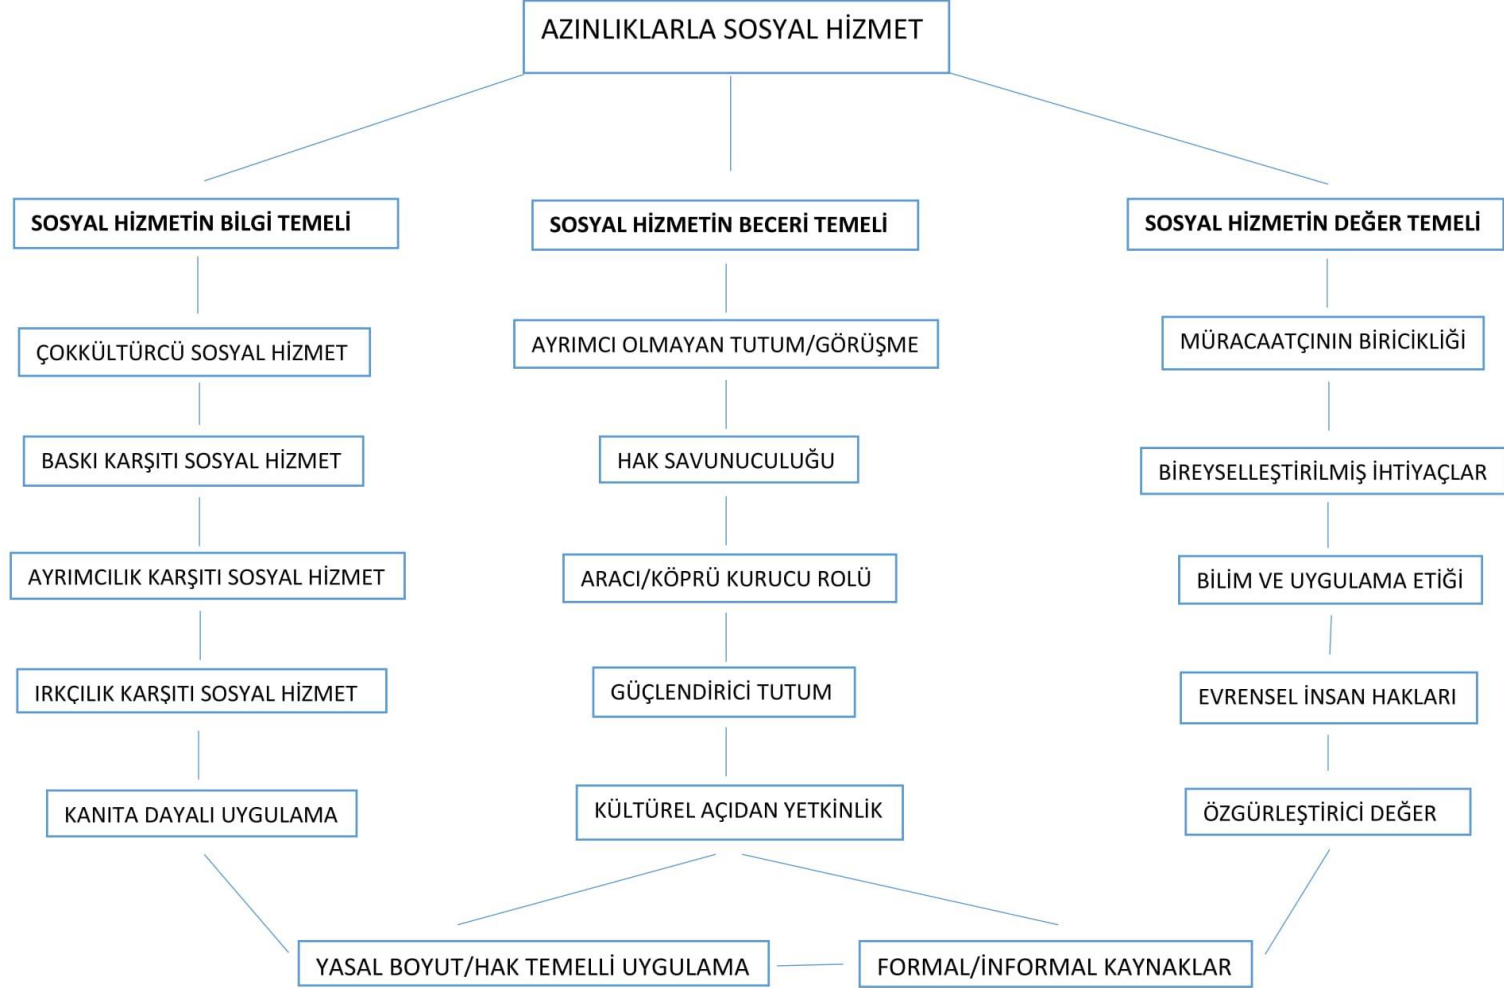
AZINLIKLARLA SOSYAL HİZMET

SOSYAL HİZMETİN BİLGİ TEMELİ

ÇOKKÜLTÜRCÜ SOSYAL HİZMET

BASKI KARŞITI SOSYAL HİZMET

AYRIMCILIK KARŞITI SOSYAL HİZMET

IRKÇILIK KARŞITI SOSYAL HİZMET

KANITA DAYALI UYGULAMA

SOSYAL HİZMETİN BECERİ TEMELİ

AYRIMCI OLMAYAN TUTUM/GÖRÜŞME

HAK SAVUNUCULUĞU

ARACI/KÖPRÜ KURUCU ROLÜ

GÜÇLENDİRİCİ TUTUM

KÜLTÜREL AÇIDAN YETKİNLİK

SOSYAL HİZMETİN DEĞER TEMELİ

MÜRACAATÇININ BİRİCİKLİĞİ

BİREYSELLEŞTİRİLMİŞ İHTİYAÇLAR

BİLİM VE UYGULAMA ETİĞİ

EVRENSEL İNSAN HAKLARI

ÖZGÜRLEŞTİRİCİ DEĞER

YASAL BOYUT/HAK TEMELLİ UYGULAMA

FORMAL/İNFORMAL KAYNAKLAR